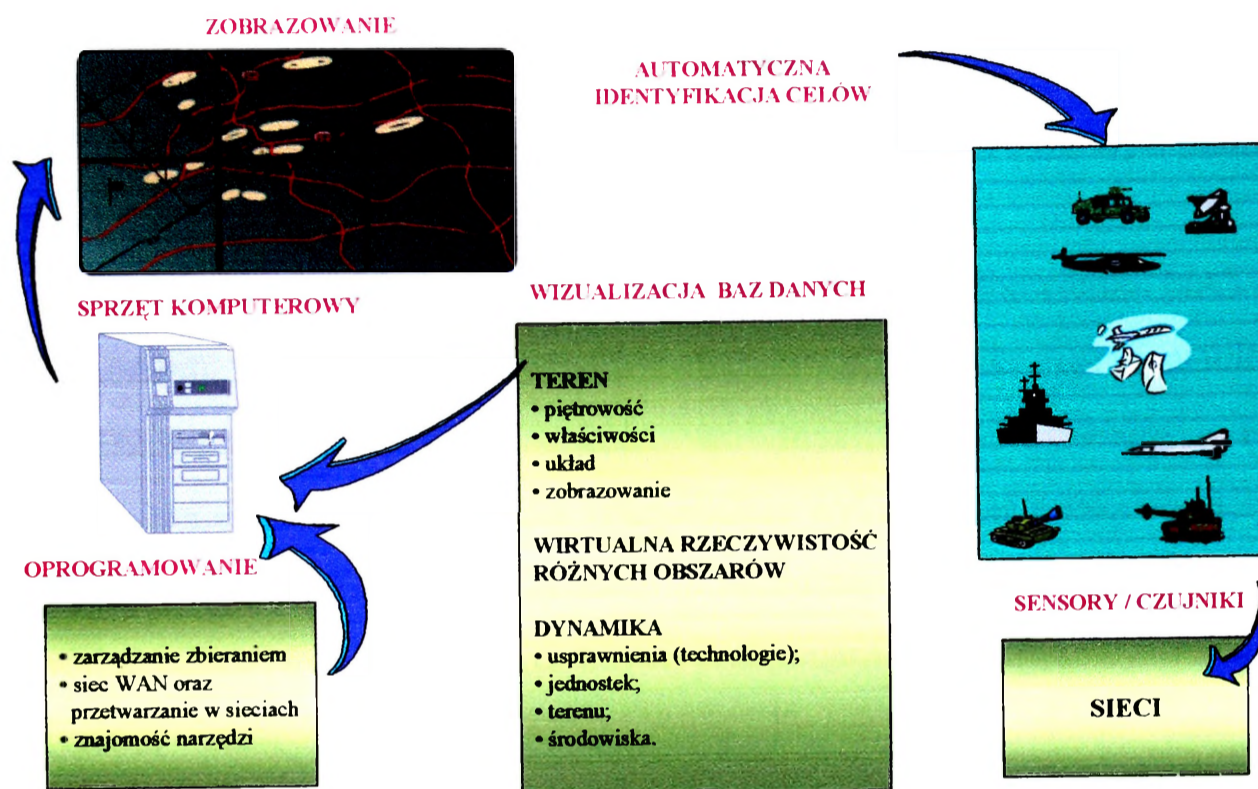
ZOBRAZOWANIE

AUTOMATYCZNA IDENTYFIKACJA CELÓW

SPRZĘT KOMPUTEROWY

WIZUALIZACJA BAZ DANYCH

TEREN
• piętrowość
• właściwości
• układ
• zobrazowanie

WIRTUALNA RZECZYWISTOŚĆ RÓŻNYCH OBSZARÓW

DYNAMIKA
• usprawnienia (technologie);
• jednostek;
• terenu;
• środowiska.

OPROGRAMOWANIE

• zarządzanie zbieraniem
• siec WAN oraz przetwarzanie w sieciach
• znajomość narzędzi

SENSORY / CZUJNIKI

SIECI